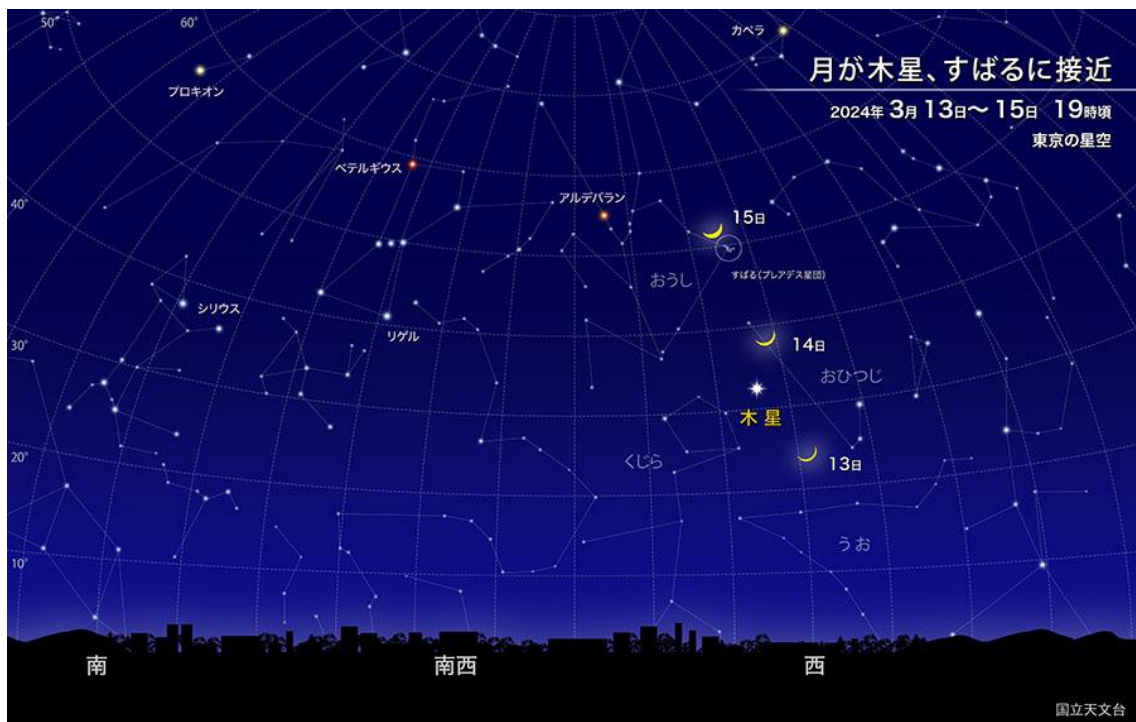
月が木星、すばるに接近
2024年 3月 13日〜15日 19時頃
東京の星空

50°
60°
40°
30°
20°
10°

カペラ
プロキオン
ベテルギウス
アルデバラン
15日
すばる(プレアデス星団)
おうし
シリウス
リゲル
14日
おひつじ
木星
くじら
13日
うお

南
南西
西

国立天文台